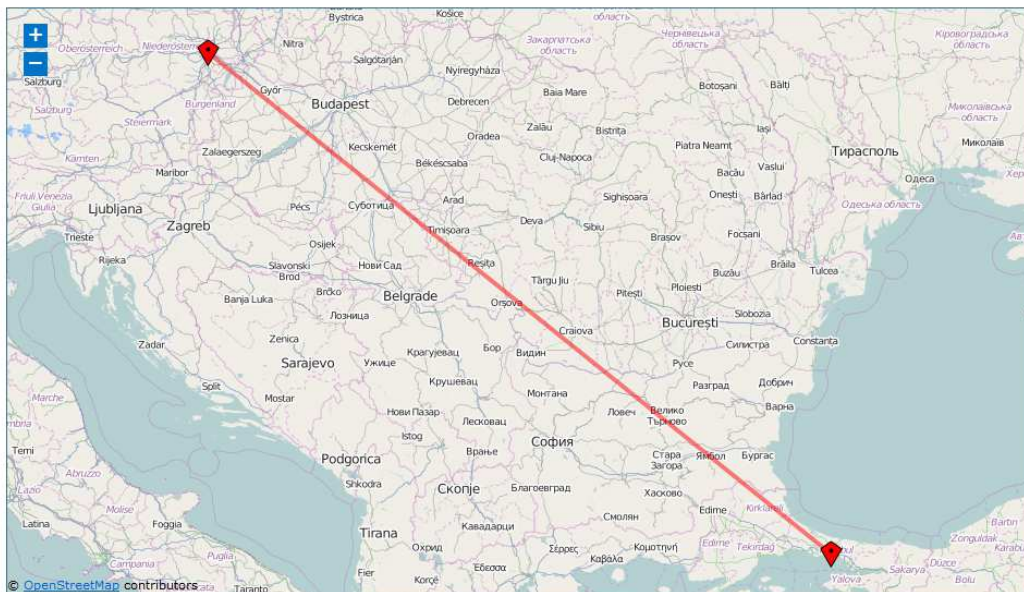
+
−
Bystrica
Košice
oblast
Černivecka oblast
Kirovohradska oblast
Oberösterreich
Niederösterr
Nitra
Zakarpatska oblast
Salzburg
Salgótarján
Nyíregyháza
Győr
Baia Mare
Botoșani
Bălți
Salzburg
Burgenland
Budapest
Debrecen
Mykolaivska oblast
Steiermark
Zalău
Bistrița
Iași
Oradea
Kecskemét
Piatra Neamț
Kärnten
Zalaegerszeg
Cluj-Napoca
Тирасполь
Миколаїв
Békéscsaba
Bacău
Vaslui
Maribor
Одеса
Friuli Venezia Giulia
Onești
Bârlad
Ljubljana
Pécs
Суботица
Arad
Sighișoara
Одеська область
Zagreb
Deva
Sibiu
Trieste
Timișoara
Brasov
Focșani
Osijek
Rijeka
Reșița
Slavonski Brod
Нови Сад
Târgu Jiu
Buzău
Brăila
Tulcea
Ploiești
Banja Luka
Brčko
Belgrade
Orșova
Pitești
Лозница
Slobozia
București
Craiova
Zenica
Constanța
Zadar
Бор
Видин
Силистра
Крагујевац
Sarajevo
Ужице
Русе
Крушевац
Split
Разград
Добрич
Mostar
Монтана
Marche
Нови Пазар
Ловеч
Велико Търново
Варна
mbria
Лесковац
Istog
София
Temi
Podgorica
Враање
Стара Загора
Ямбол
Бургас
Abruzzo
Shkodra
Lazio
Скопје
Благоевград
Хасково
Molise
Edirne
Kirklareli
Смолян
Latina
Foggia
Tirana
Кавадарци
Campania
Охрид
Σέρρες
Komotηνή
Edirne
Tekirdağ
Zonguldak
Puglia
Бιτоля
Καβάλα
Barbin
Karabü
Fier
Έδεσσα
Yalova
Sakarya
Düzce
Korçë
Bolu
© OpenStreetMap contributors
Taranto